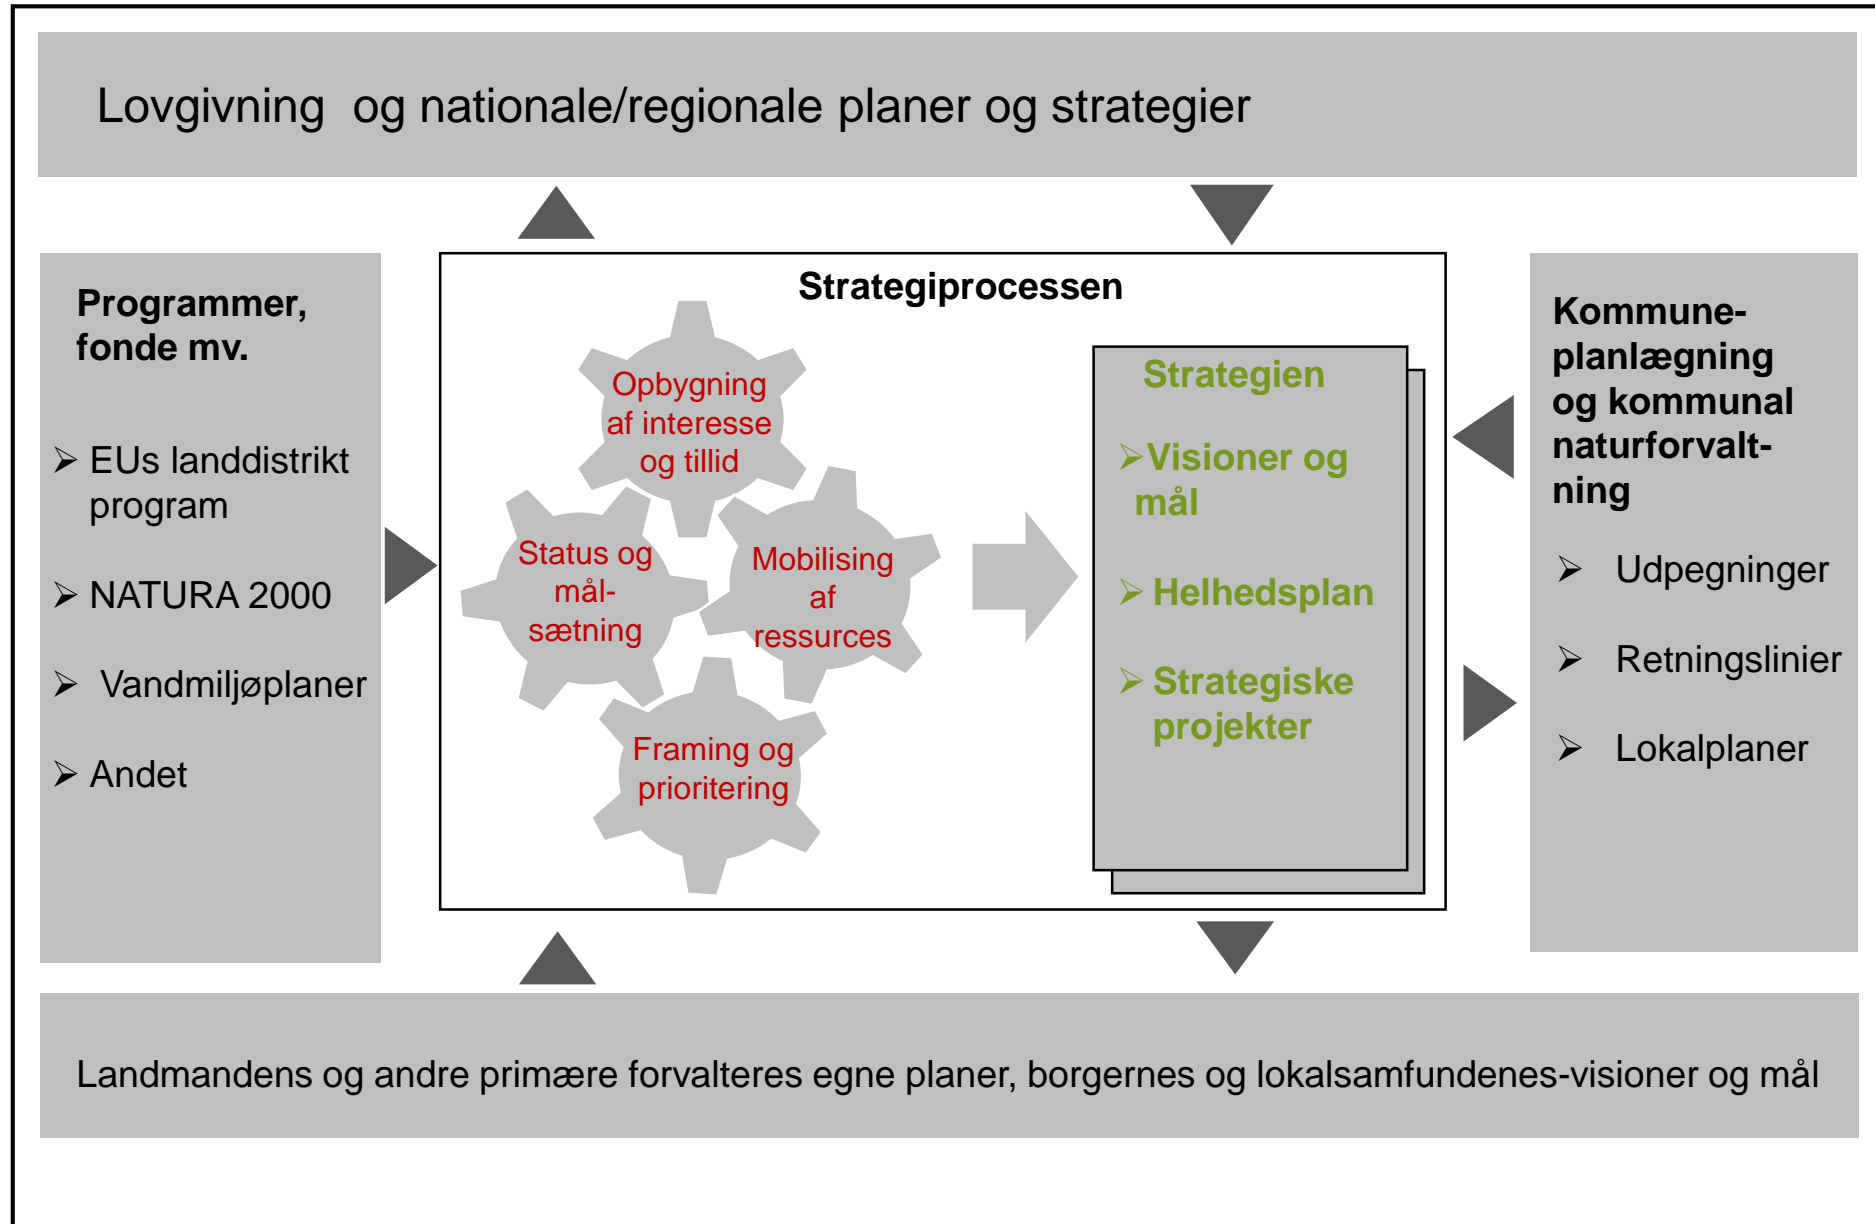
Lovgivning og nationale/regionale planer og strategier

Programmer, fonde mv.

➢ EUs landdistrikt program

➢ NATURA 2000

➢ Vandmiljøplaner

➢ Andet

Strategiprocessen

Opbygning af interesse og tillid

Status og mål-sætning

Mobilising af ressurces

Framing og prioritering

Strategien

➢Visioner og mål

➢ Helhedsplan

➢ Strategiske projekter

Kommune-planlægning og kommunal naturforvalt-ning

➢ Udpegninger

➢ Retningslinier

➢ Lokalplaner

Landmandens og andre primære forvalteres egne planer, borgernes og lokalsamfundenes-visioner og mål